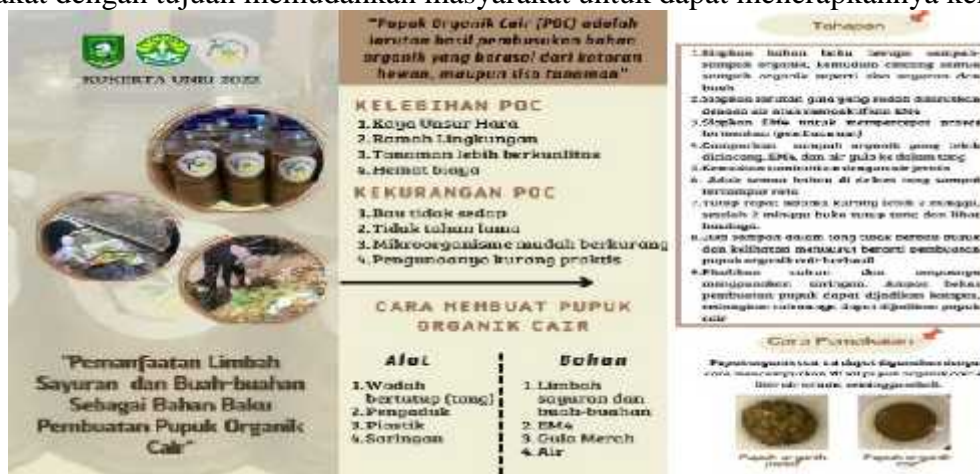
akat dengan tujuan memudahkan masyarakat untuk dapat menerapkannya ke

KUKERTA UNRI 2022

"Pemanfaatan Limbah Sayuran dan Buah-buahan Sebagai Bahan Baku Pembuatan Pupuk Organik Cair"

"Pupuk Organik Cair (POC) adalah larutan hasil pembusukan bahan organik yang berasal dari kotoran hewan, maupun sisa tanaman"

KELEBIHAN POC
1. Kaya Unsur Hara
2. Ramah Lingkungan
3. Tanaman lebih berkualitas
4. Hemat biaya

KEKURANGAN POC
1. Bau tidak sedap
2. Tidak tahan lama
3. Mikroorganisme mudah berkurang
4. Penggunaannya kurang praktis

CARA MEMBUAT PUPUK ORGANIK CAIR

Alat
1. Wadah bertutup (tong)
2. Pengaduk
3. Plastik
4. Saringan

Bahan
1. Limbah sayuran dan buah-buahan
2. EM4
3. Gula Merah
4. Air

Tahapan

1. Siapkan bahan baku berupa sampah-sampah organik, kemudian cincang semua sampah organik seperti sisa sayuran dan buah
2. Siapkan larutan gula yang sudah dilarutkan dengan air atau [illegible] EM4
3. Siapkan EM4 untuk mempercepat proses fermentasi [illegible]
4. Campurkan sampah organik yang telah dicincang, EM4, dan air gula ke dalam tong
5. Kemudian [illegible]
6. Aduk semua bahan di dalam tong sampai tercampur rata
7. Tutup rapat wadah kurang lebih 2 minggu, setelah 2 minggu buka tutup tong dan lihat hasilnya.
8. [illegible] dalam tong tidak berbau busuk dan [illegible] berarti pembuatan pupuk organik cair berhasil
9. Pisahkan cairan dan ampasnya menggunakan saringan. Ampas bekas pembuatan pupuk dapat dijadikan kompos, sedangkan cairannya dapat dijadikan pupuk cair

Cara Pemakaian

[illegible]

Pupuk organik padat

Pupuk organik cair